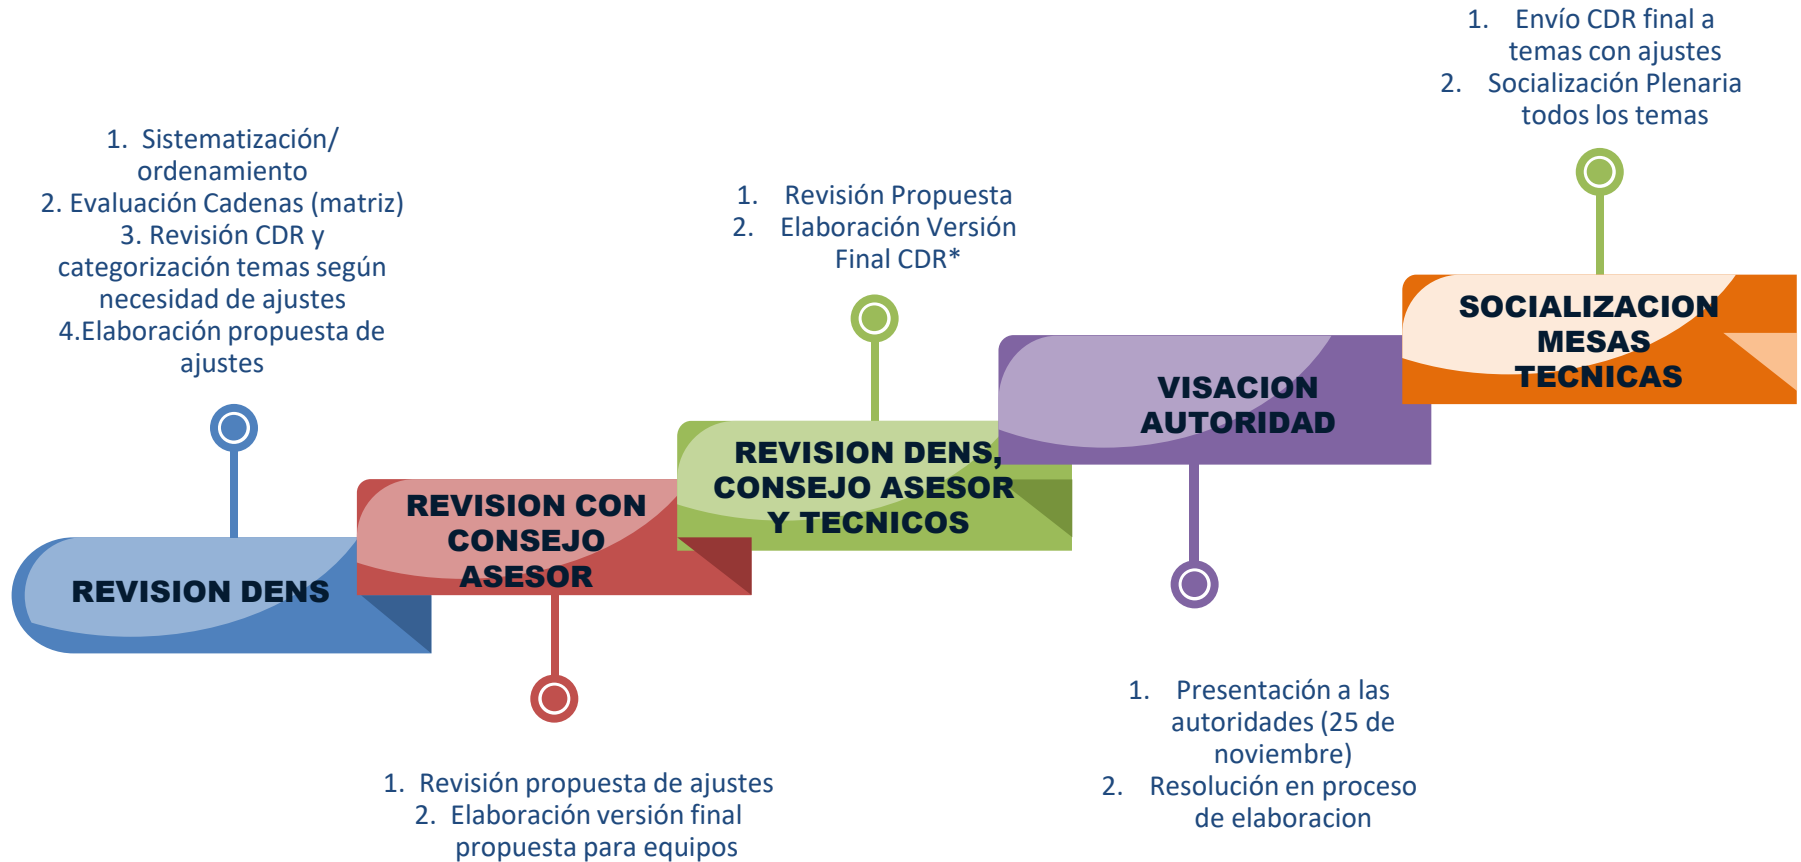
1. Sistematización/ ordenamiento
2. Evaluación Cadenas (matriz)
3. Revisión CDR y categorización temas según necesidad de ajustes
4.Elaboración propuesta de ajustes

REVISION DENS

REVISION CON CONSEJO ASESOR

1. Revisión propuesta de ajustes
2. Elaboración versión final propuesta para equipos

1. Revisión Propuesta
2. Elaboración Versión Final CDR*

REVISION DENS, CONSEJO ASESOR Y TECNICOS

VISACION AUTORIDAD

1. Presentación a las autoridades (25 de noviembre)
2. Resolución en proceso de elaboracion

1. Envío CDR final a temas con ajustes
2. Socialización Plenaria todos los temas

SOCIALIZACION MESAS TECNICAS